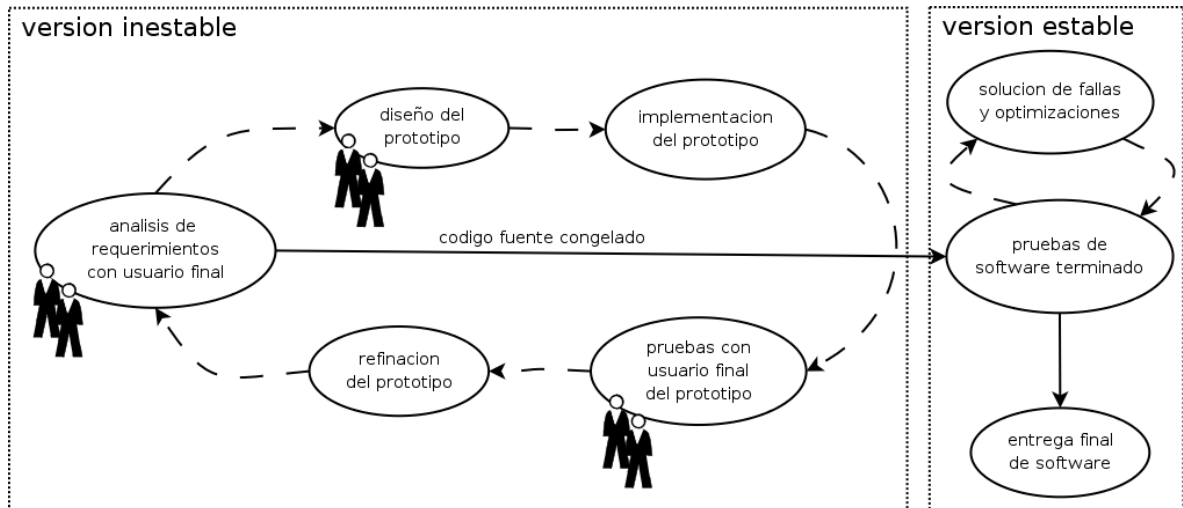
version inestable

diseño del prototipo

implementacion del prototipo

analisis de requerimientos con usuario final

codigo fuente congelado

refinacion del prototipo

pruebas con usuario final del prototipo

version estable

solucion de fallas y optimizaciones

pruebas de software terminado

entrega final de software